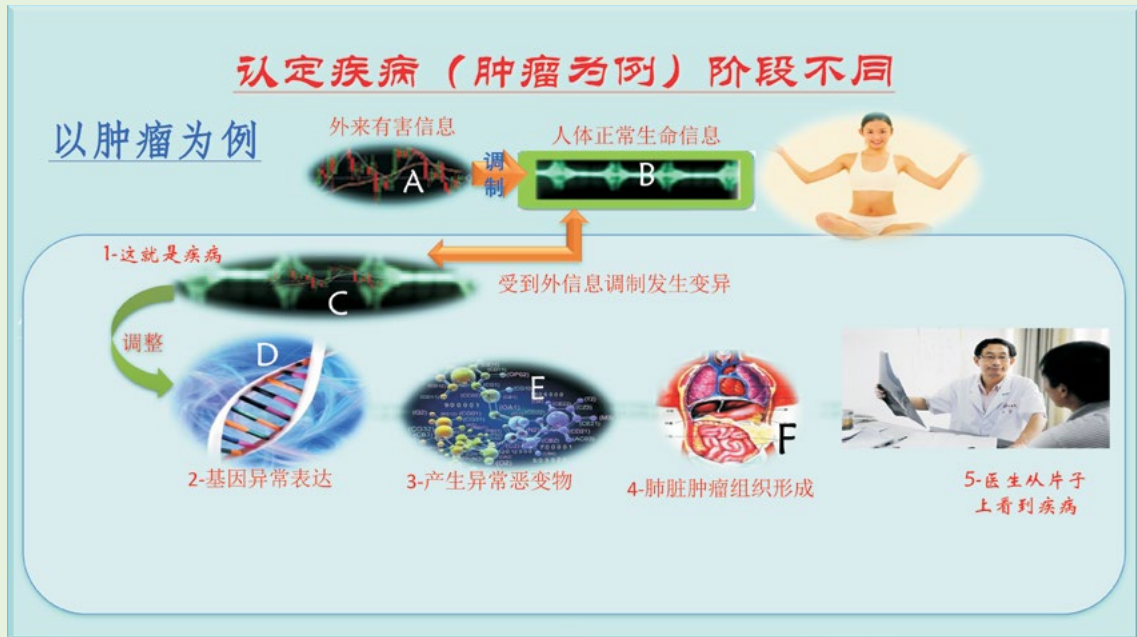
认定疾病（肿瘤为例）阶段不同

以肿瘤为例

外来有害信息

A

调制

人体正常生命信息

B

1-这就是疾病

C

受到外信息调制发生变异

调整

D

E

F

2-基因异常表达

3-产生异常恶变物

4-肺脏肿瘤组织形成

5-医生从片子上看到疾病